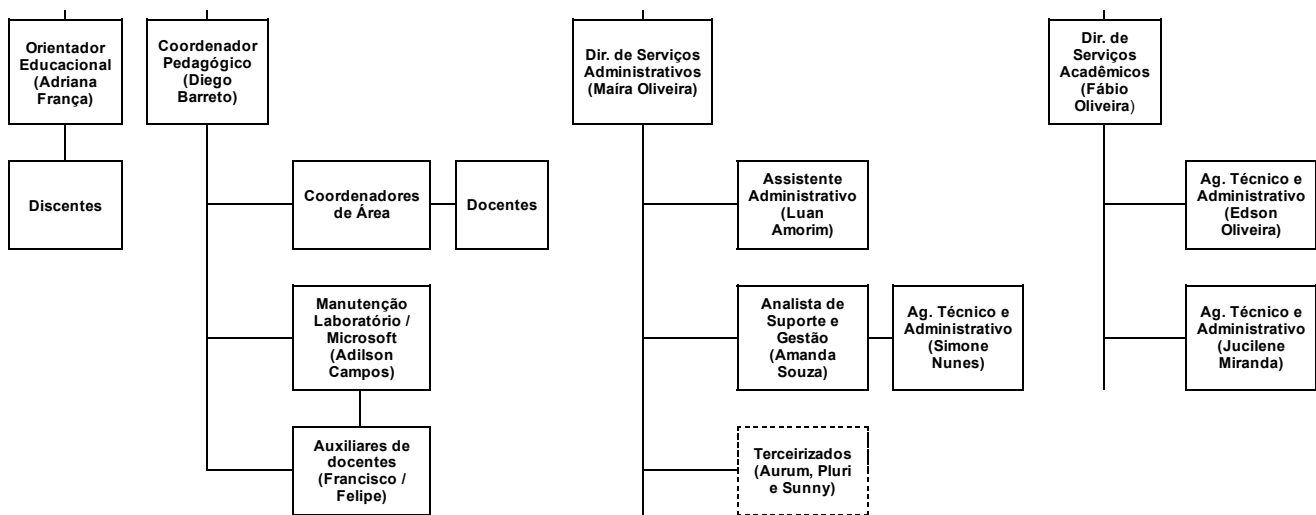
Orientador Educacional (Adriana França)

Discentes

Coordenador Pedagógico (Diego Barreto)

Coordenadores de Área

Docentes

Manutenção Laboratório / Microsoft (Adilson Campos)

Auxiliares de docentes (Francisco / Felipe)

Dir. de Serviços Administrativos (Maira Oliveira)

Assistente Administrativo (Luan Amorim)

Analista de Suporte e Gestão (Amanda Souza)

Ag. Técnico e Administrativo (Simone Nunes)

Terceirizados (Aurum, Pluri e Sunny)

Dir. de Serviços Acadêmicos (Fábio Oliveira)

Ag. Técnico e Administrativo (Edson Oliveira)

Ag. Técnico e Administrativo (Jucilene Miranda)